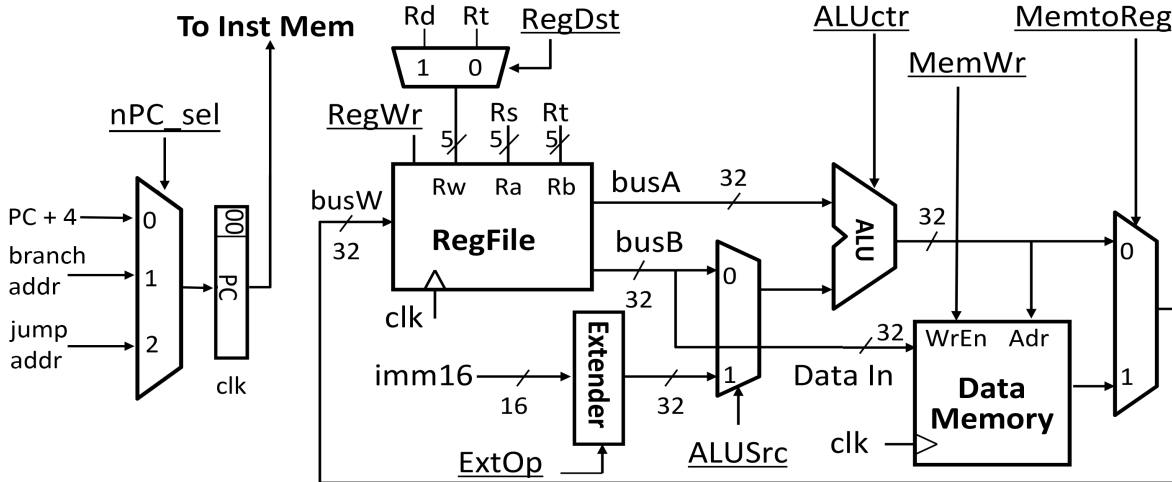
To Inst Mem

Rd Rt RegDst
1 0

ALUctr
MemtoReg
MemWr

nPC_sel
RegWr
Rs Rt
5 5 5

PC + 4 0
branch addr 1
jump addr 2

00
PC
clk

busW
32
Rw Ra Rb
RegFile
clk

busA
32
busB
32

0
1
ALUSrc

ALU
32

imm16
16
Extender
32
ExtOp

32
WrEn Adr
Data In
Data Memory
clk

0
1